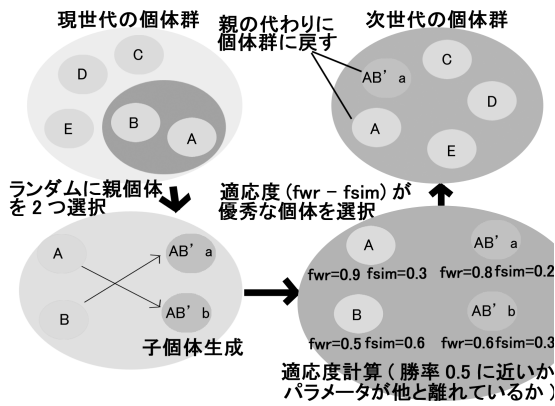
現世代の個体群

親の代わりに個体群に戻す

次世代の個体群

C

D

B

E

A

AB' a

C

D

A

E

ランダムに親個体を 2 つ選択

適応度 (fwr − fsim) が優秀な個体を選択

A

B

AB' a

AB' b

子個体生成

A

AB' a

fwr=0.9 fsim=0.3

fwr=0.8 fsim=0.2

B

AB' b

fwr=0.5 fsim=0.6

fwr=0.6 fsim=0.3

適応度計算 ( 勝率 0.5 に近いか パラメータが他と離れているか )